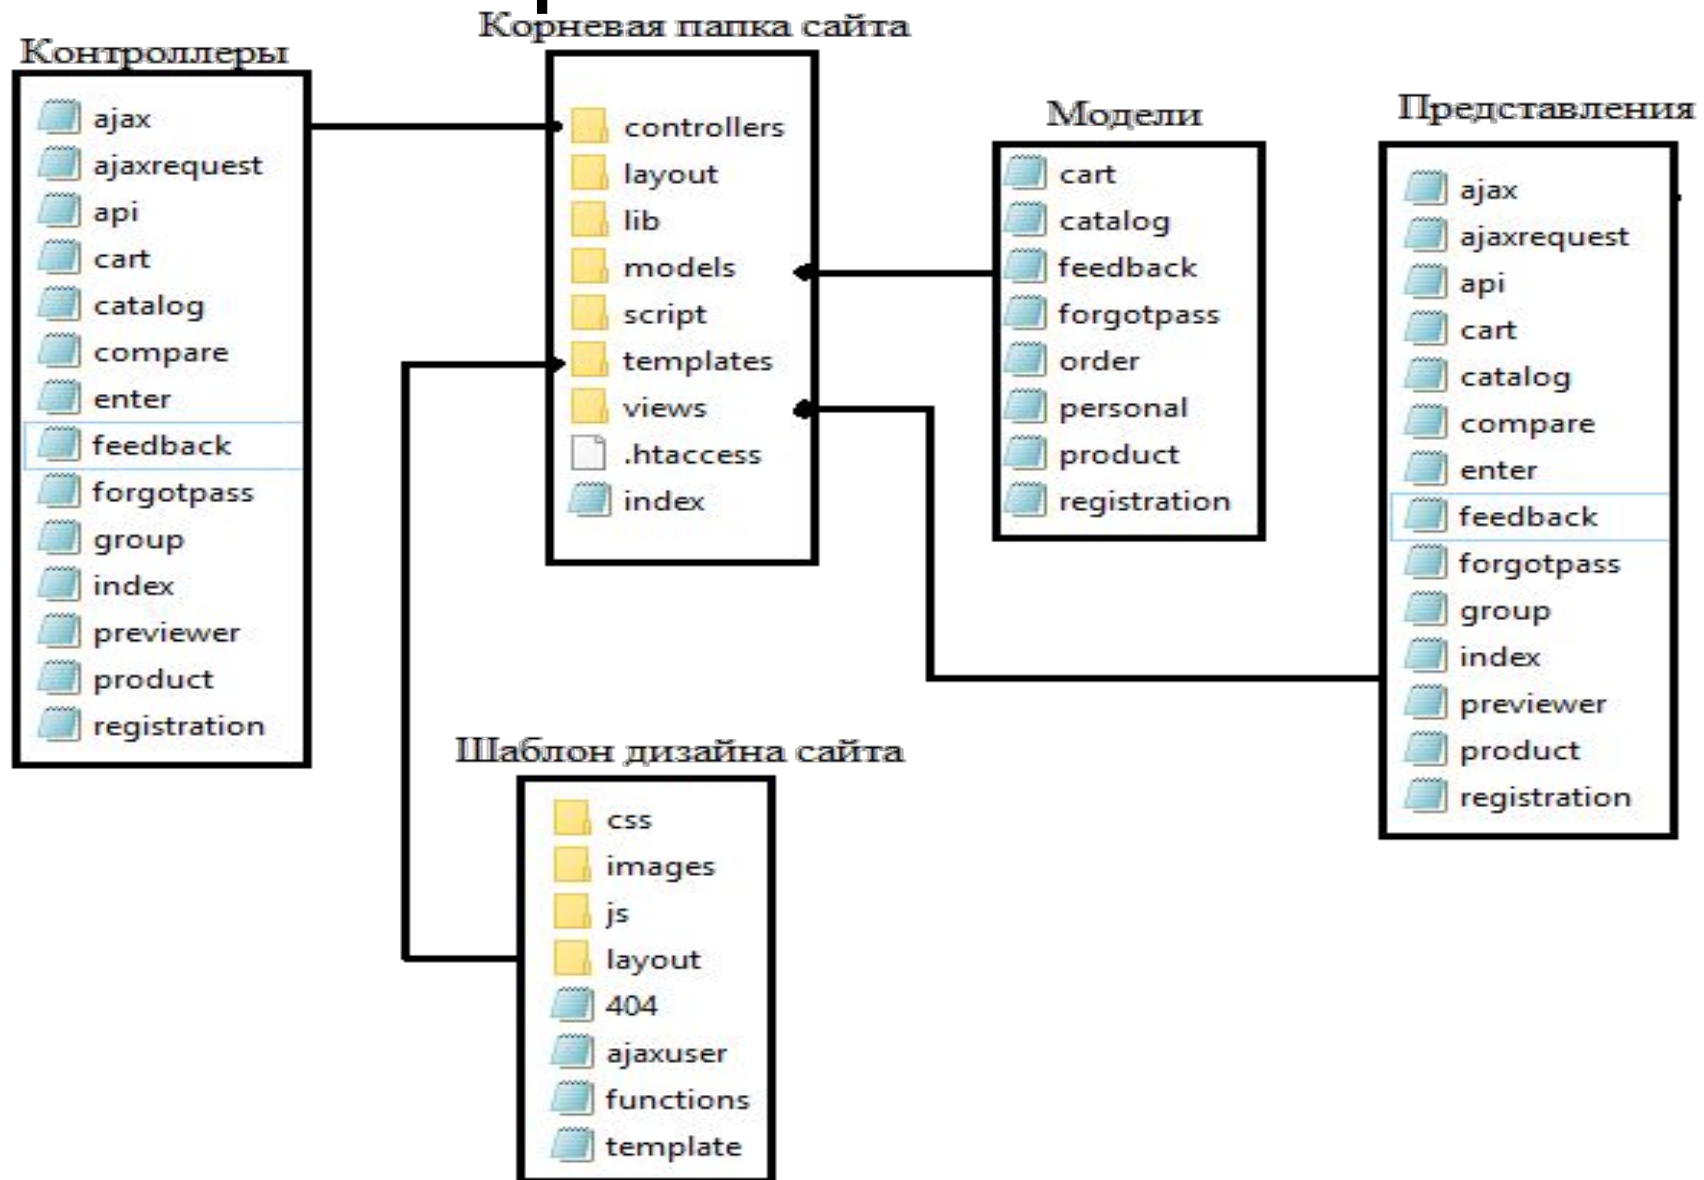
Контроллеры

ajax
ajaxrequest
api
cart
catalog
compare
enter
feedback
forgotpass
group
index
previewer
product
registration

Корневая папка сайта

controllers
layout
lib
models
script
templates
views
.htaccess
index

Модели

cart
catalog
feedback
forgotpass
order
personal
product
registration

Представления

ajax
ajaxrequest
api
cart
catalog
compare
enter
feedback
forgotpass
group
index
previewer
product
registration

Шаблон дизайна сайта

css
images
js
layout
404
ajaxuser
functions
template